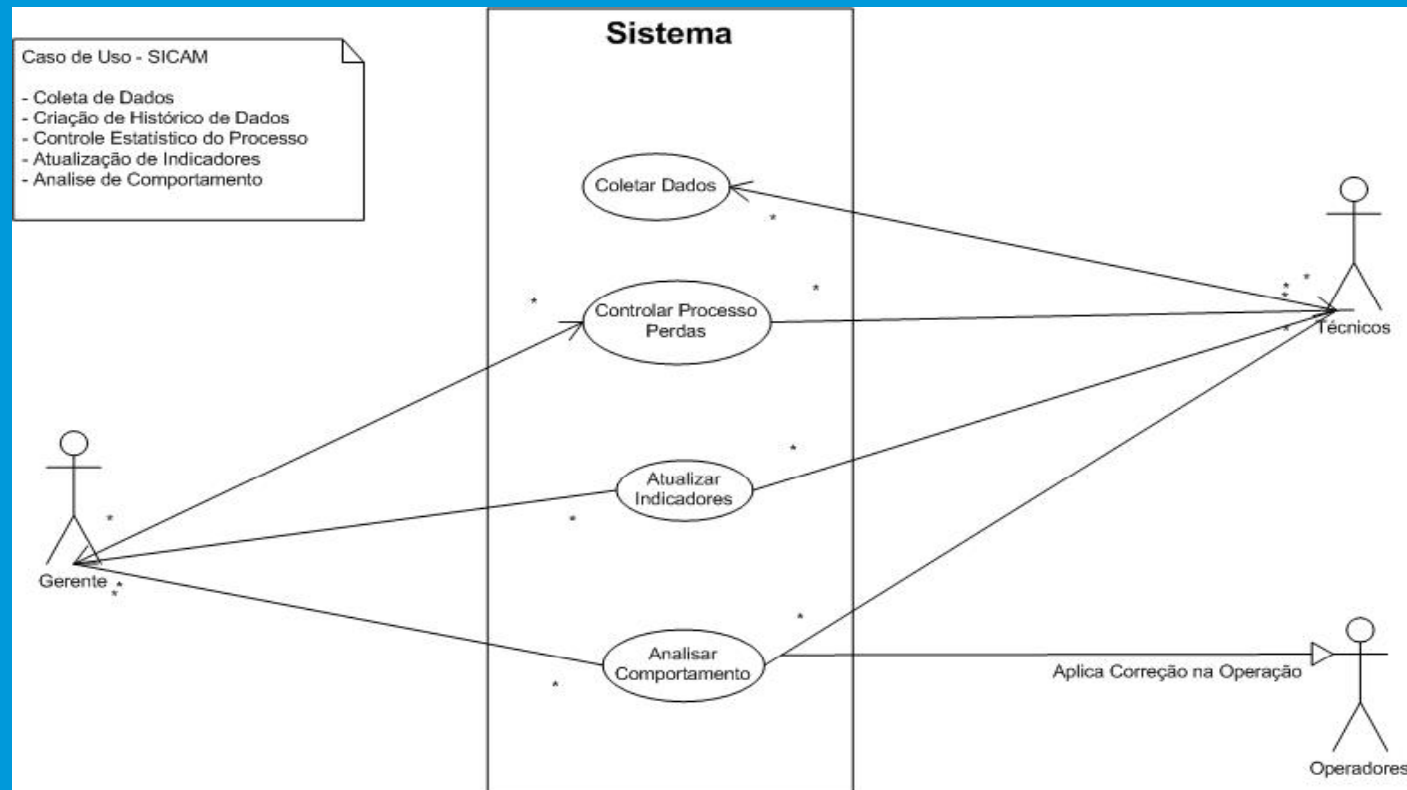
Caso de Uso - SICAM

- Coleta de Dados
- Criação de Histórico de Dados
- Controle Estatístico do Processo
- Atualização de Indicadores
- Analise de Comportamento

Sistema

Coletar Dados

Controlar Processo Perdas

Atualizar Indicadores

Analisar Comportamento

Técnicos

Gerente

Aplica Correção na Operação

Operadores

*
*
*
*
*
*
*
*
*
*
*
*
*